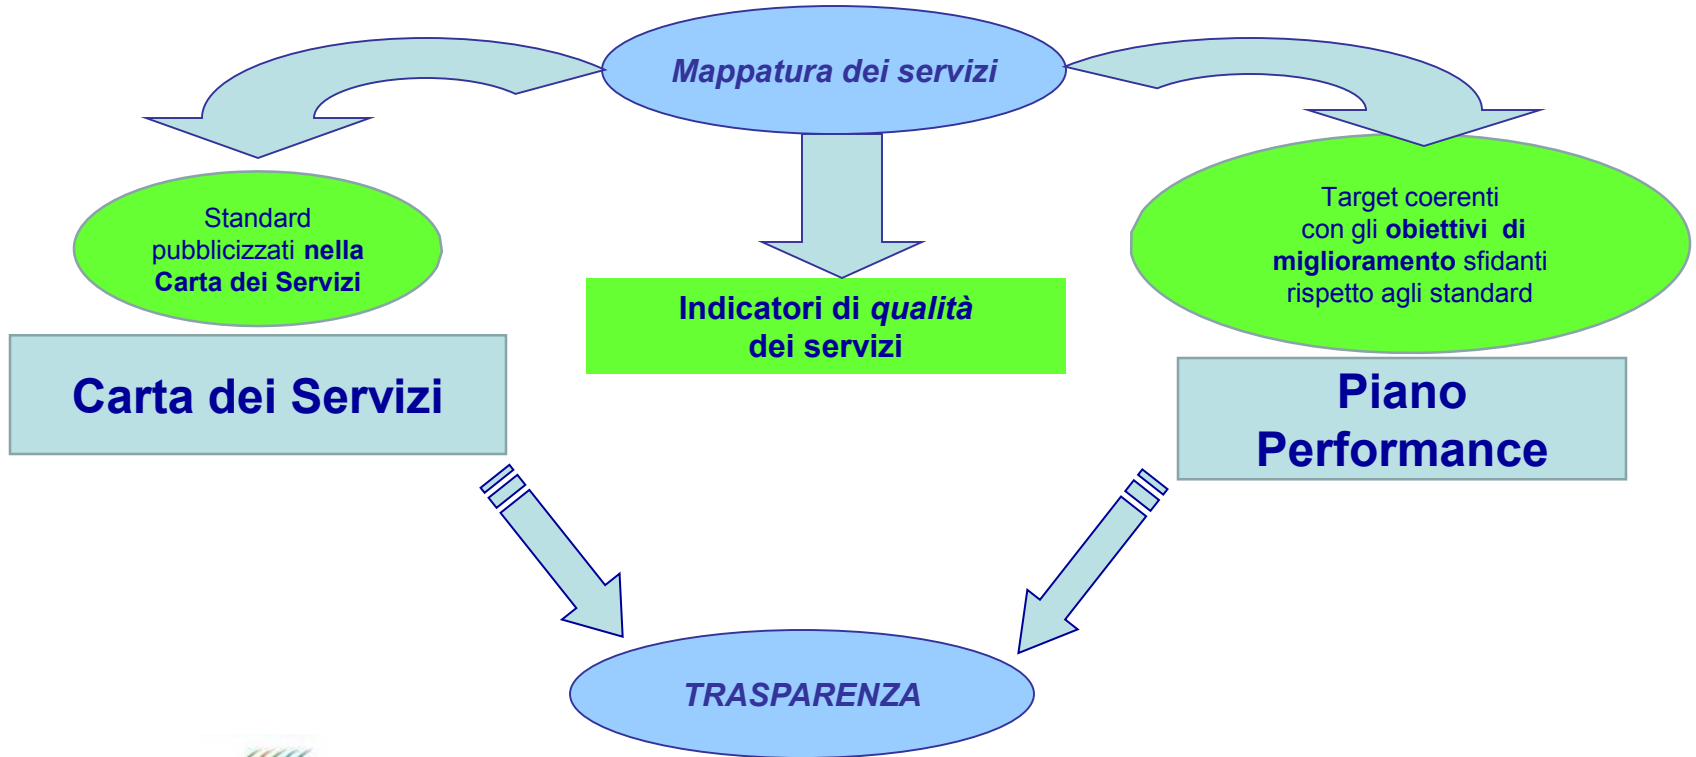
Mappatura dei servizi

Standard pubblicizzati nella Carta dei Servizi

Indicatori di qualità dei servizi

Target coerenti con gli obiettivi di miglioramento sfidanti rispetto agli standard

Carta dei Servizi

Piano Performance

TRASPARENZA